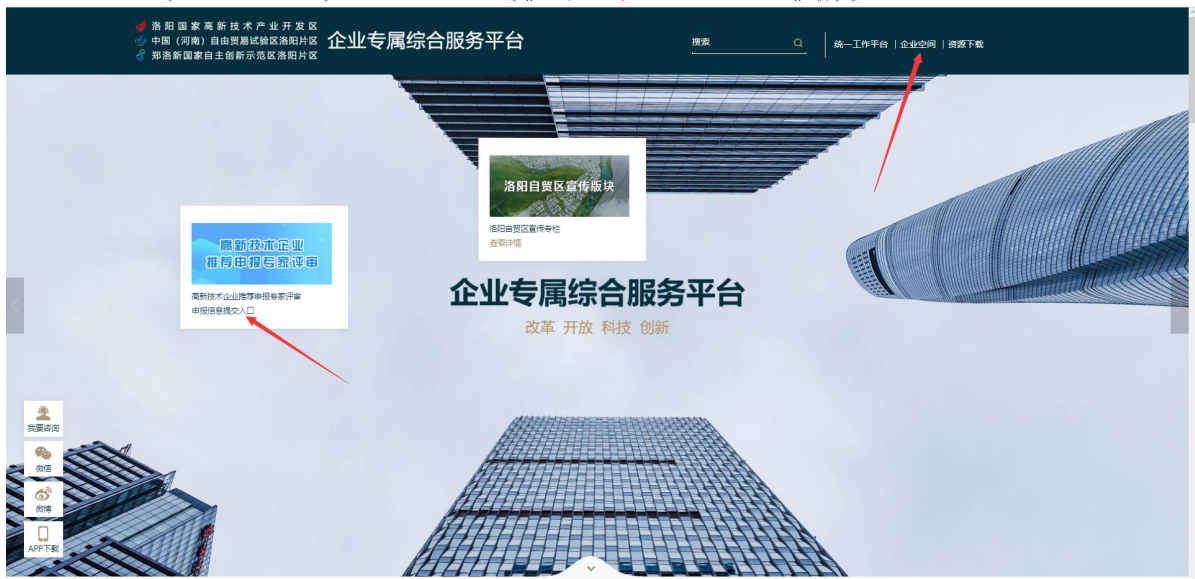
洛阳国家高新技术产业开发区
中国（河南）自由贸易试验区洛阳片区
郑洛新国家自主创新示范区洛阳片区
企业专属综合服务平台

搜索

统一工作平台 | 企业空间 | 资源下载

洛阳自贸区宣传版块
洛阳自贸区宣传专栏
查看详情

高新技术企业推荐申报专家评审
高新技术企业推荐申报专家评审
申报信息提交入口

企业专属综合服务平台
改革 开放 科技 创新

我要咨询
微信
微博
APP下载